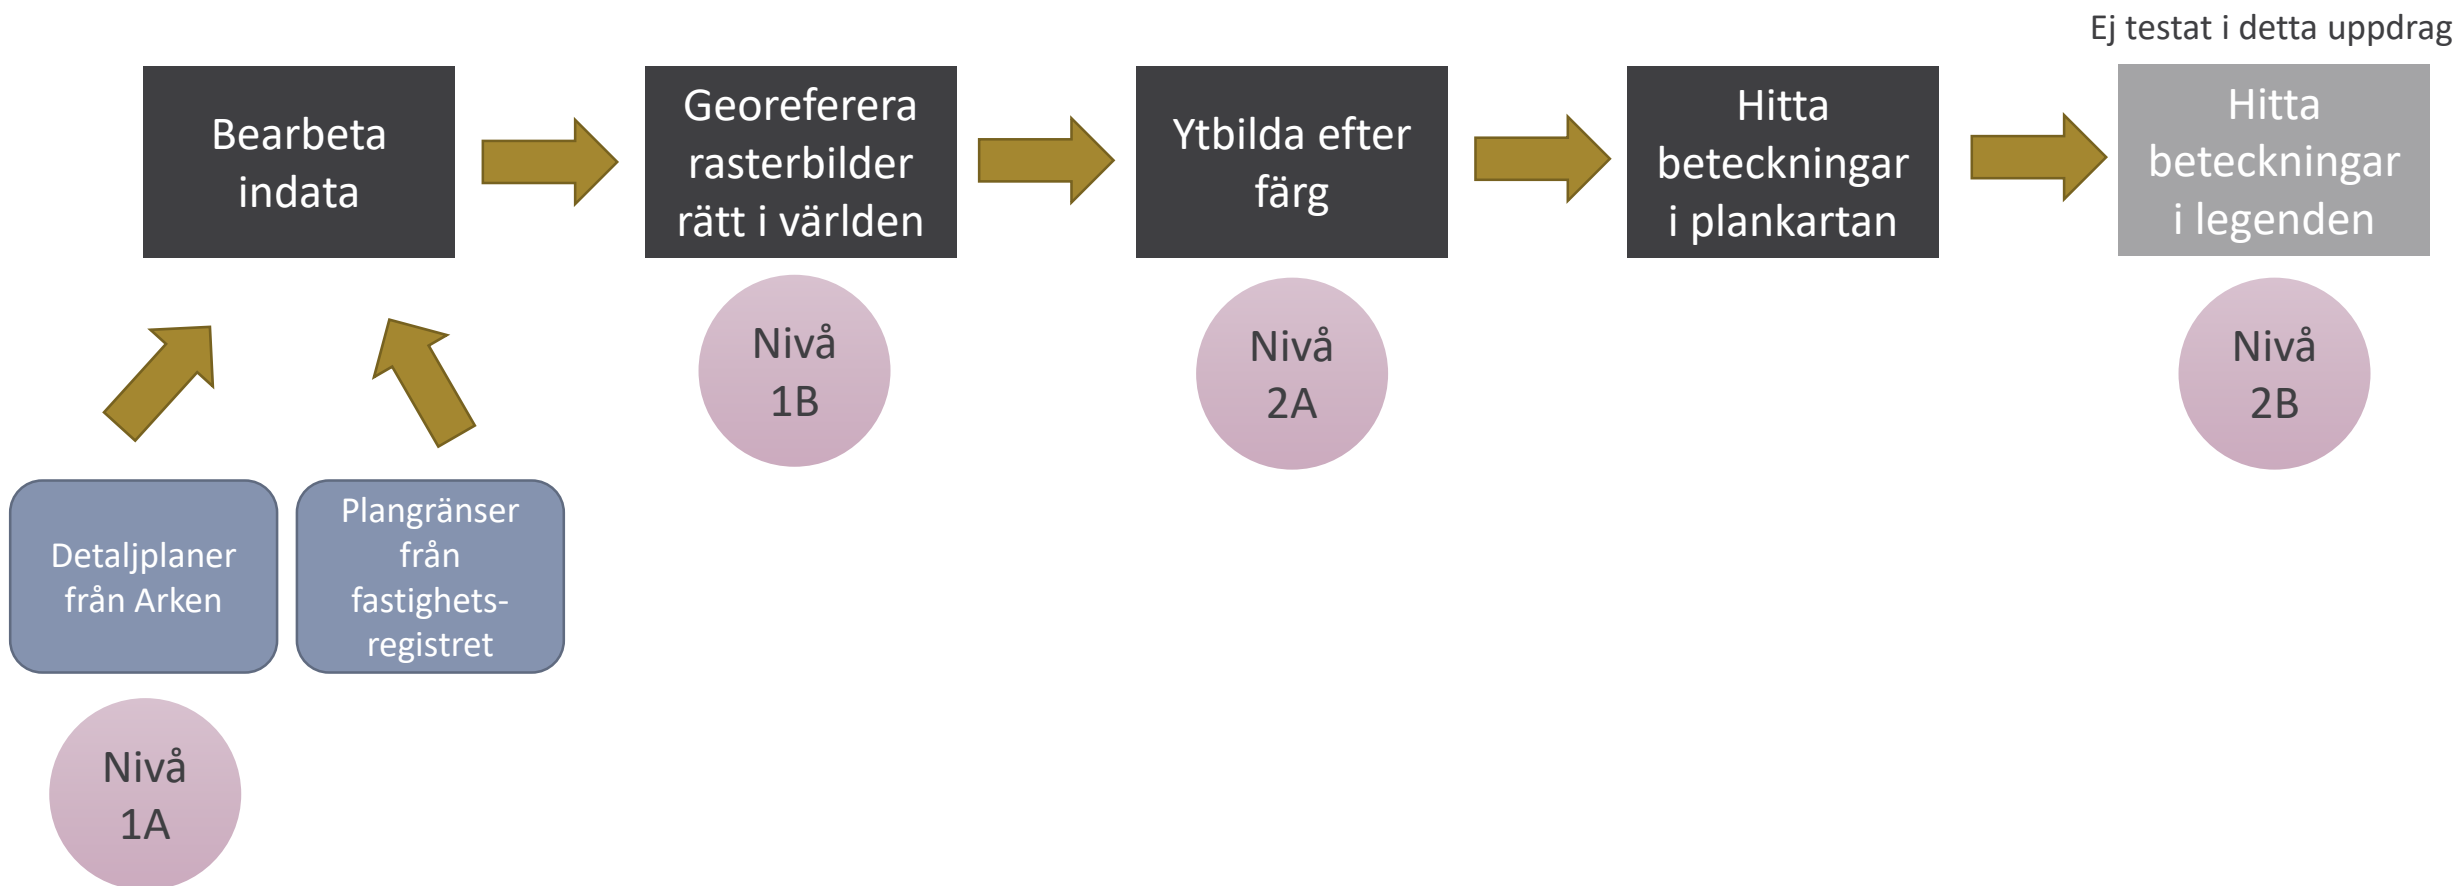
Ej testat i detta uppdrag

Bearbeta indata

Georeferera rasterbilder rätt i världen

Ytbilda efter färg

Hitta beteckningar i plankartan

Hitta beteckningar i legenden

Nivå 1B

Nivå 2A

Nivå 2B

Detaljplaner från Arken

Plangränser från fastighets-registret

Nivå 1A